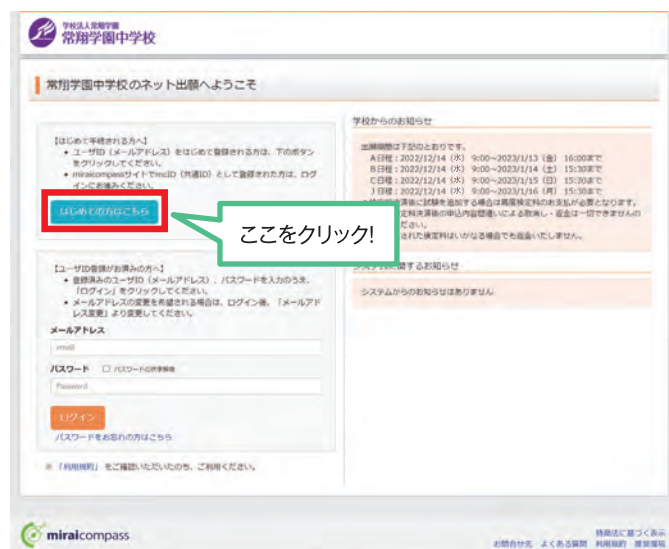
学校法人常翔学園
常翔学園中学校

常翔学園中学校のネット出願へようこそ

【はじめて手続きされる方へ】
• ユーザID（メールアドレス）をはじめて登録される方は、下のボタンをクリックしてください。
• miraicompassサイトでmcID（共通ID）として登録された方は、ログインにお進みください。

はじめての方はこちら

ここをクリック!

【ユーザID登録がお済みの方へ】
• 登録済みのユーザID（メールアドレス）、パスワードを入力のうえ、「ログイン」をクリックしてください。
• メールアドレスの変更を希望される場合は、ログイン後、「メールアドレス変更」より変更してください。

メールアドレス
email

パスワード パスワードの表示確認
Password

ログイン
パスワードをお忘れの方はこちら

※「利用規約」をご確認いただいたのち、ご利用ください。

学校からのお知らせ

出願期間は下記のとおりです。
A日程：2022/12/14（水）9:00～2023/1/13（金）16:00まで
B日程：2022/12/14（水）9:00～2023/1/14（土）15:30まで
C日程：2022/12/14（水）9:00～2023/1/15（日）15:30まで
J日程：2022/12/14（水）9:00～2023/1/16（月）15:30まで
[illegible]に試験を追加する場合は再度検定料のお支払が必要となります。
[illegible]定料決済後の申込内容間違いによる取消し・返金は一切できませんの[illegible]ださい。
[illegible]された検定料はいかなる場合でも返金いたしません。

システムに関するお知らせ

システムからのお知らせはありません

miraicompass

特商法に基づく表示
お問合せ先 よくある質問 利用規約 推奨環境